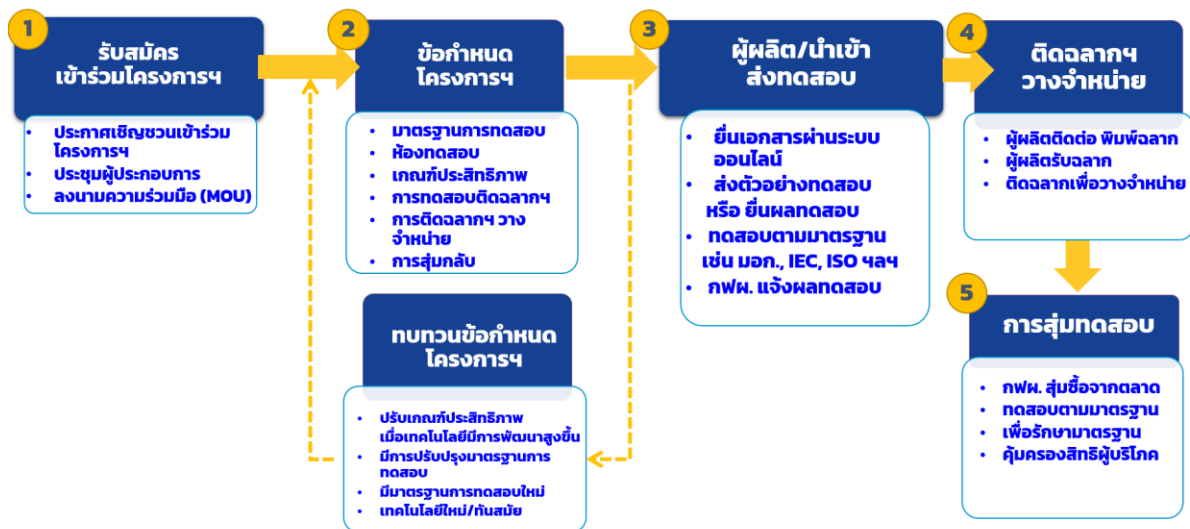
1

รับสมัคร เข้าร่วมโครงการฯ

- ประกาศเชิญชวนเข้าร่วมโครงการฯ
- ประชุมผู้ประกอบการ
- ลงนามความร่วมมือ (MOU)

2

ข้อกำหนดโครงการฯ

- มาตรฐานการทดสอบ
- ห้องทดสอบ
- เกณฑ์ประสิทธิภาพ
- การทดสอบติดฉลากฯ
- การติดฉลากฯ วางจำหน่าย
- การสุ่มกลับ

ทบทวนข้อกำหนดโครงการฯ

- ปรับเกณฑ์ประสิทธิภาพ เมื่อเทคโนโลยีมีการพัฒนาสูงขึ้น
- มีการปรับปรุงมาตรฐานการทดสอบ
- มีมาตรฐานการทดสอบใหม่
- เทคโนโลยีใหม่/ทันสมัย

3

ผู้ผลิต/นำเข้า ส่งทดสอบ

- ยื่นเอกสารผ่านระบบออนไลน์
- ส่งตัวอย่างทดสอบ หรือ ยื่นผลทดสอบ
- ทดสอบตามมาตรฐาน เช่น มอก., IEC, ISO ฯลฯ
- กฟผ. แจ้งผลทดสอบ

4

ติดฉลากฯ วางจำหน่าย

- ผู้ผลิตติดต่อ พิมพ์ฉลาก
- ผู้ผลิตรับฉลาก
- ติดฉลากเพื่อวางจำหน่าย

5

การสุ่มทดสอบ

- กฟผ. สุ่มซื้อจากตลาด
- ทดสอบตามมาตรฐาน
- เพื่อรักษามาตรฐาน
- คุ้มครองสิทธิผู้บริโภค